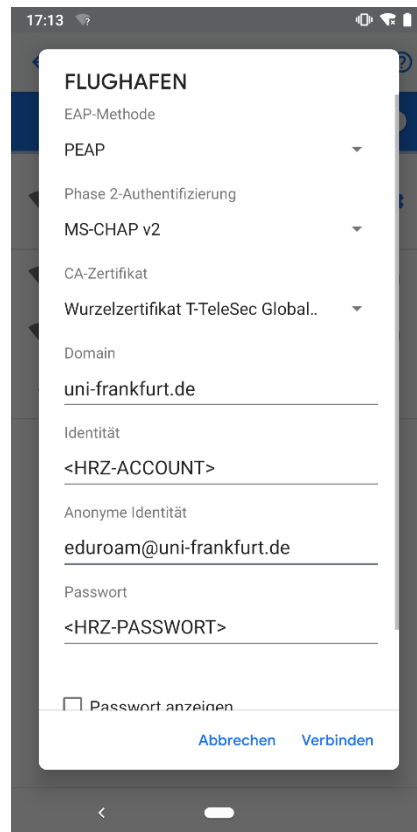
17:13

FLUGHAFEN

EAP-Methode

PEAP

Phase 2-Authentifizierung

MS-CHAP v2

CA-Zertifikat

Wurzelzertifikat T-TeleSec Global..

Domain

uni-frankfurt.de

Identität

<HRZ-ACCOUNT>

Anonyme Identität

eduroam@uni-frankfurt.de

Passwort

<HRZ-PASSWORT>

Passwort anzeigen

Abbrechen Verbinden